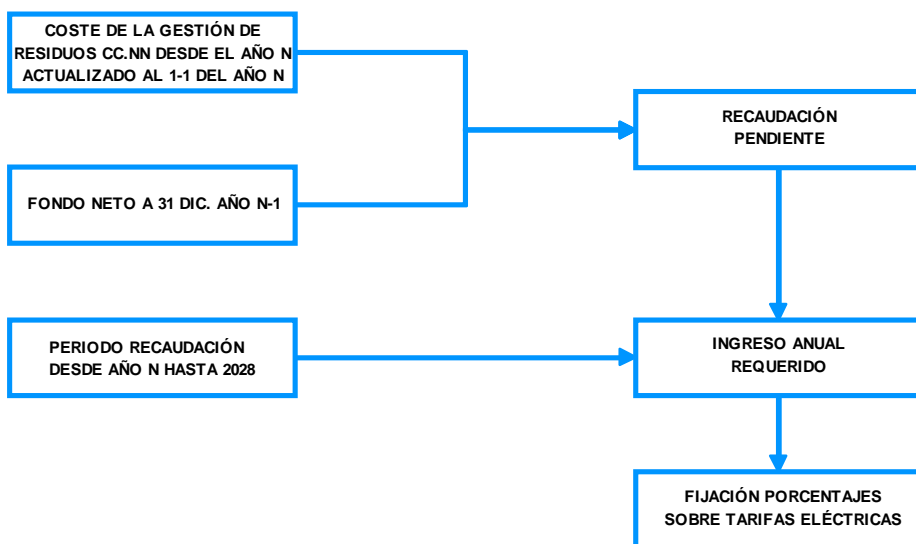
COSTE DE LA GESTIÓN DE RESIDUOS CC.NN DESDE EL AÑO N ACTUALIZADO AL 1-1 DEL AÑO N

FONDO NETO A 31 DIC. AÑO N-1

RECAUDACIÓN PENDIENTE

PERIODO RECAUDACIÓN DESDE AÑO N HASTA 2028

INGRESO ANUAL REQUERIDO

FIJACIÓN PORCENTAJES SOBRE TARIFAS ELÉCTRICAS